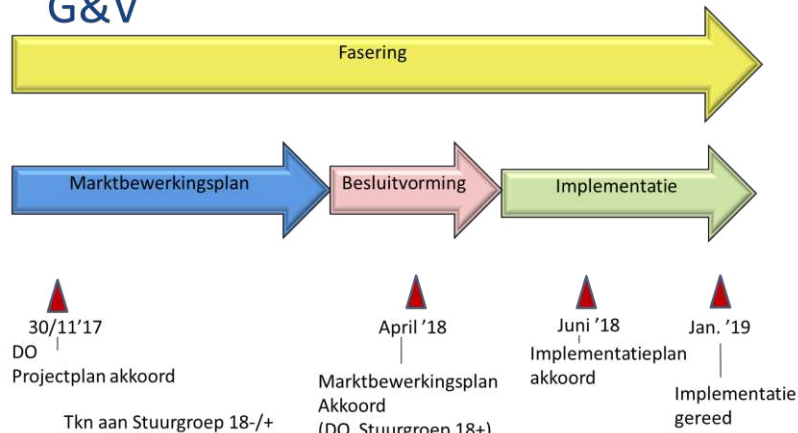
G&V

Fasering

Marktbewerkingsplan

Besluitvorming

Implementatie

30/11'17
DO
Projectplan akkoord

Tkn aan Stuurgroep 18-/+

April '18

Marktbewerkingsplan
Akkoord
(DO, Stuurgroep 18+)

Juni '18
Implementatieplan
akkoord

Jan. '19

Implementatie
gereed